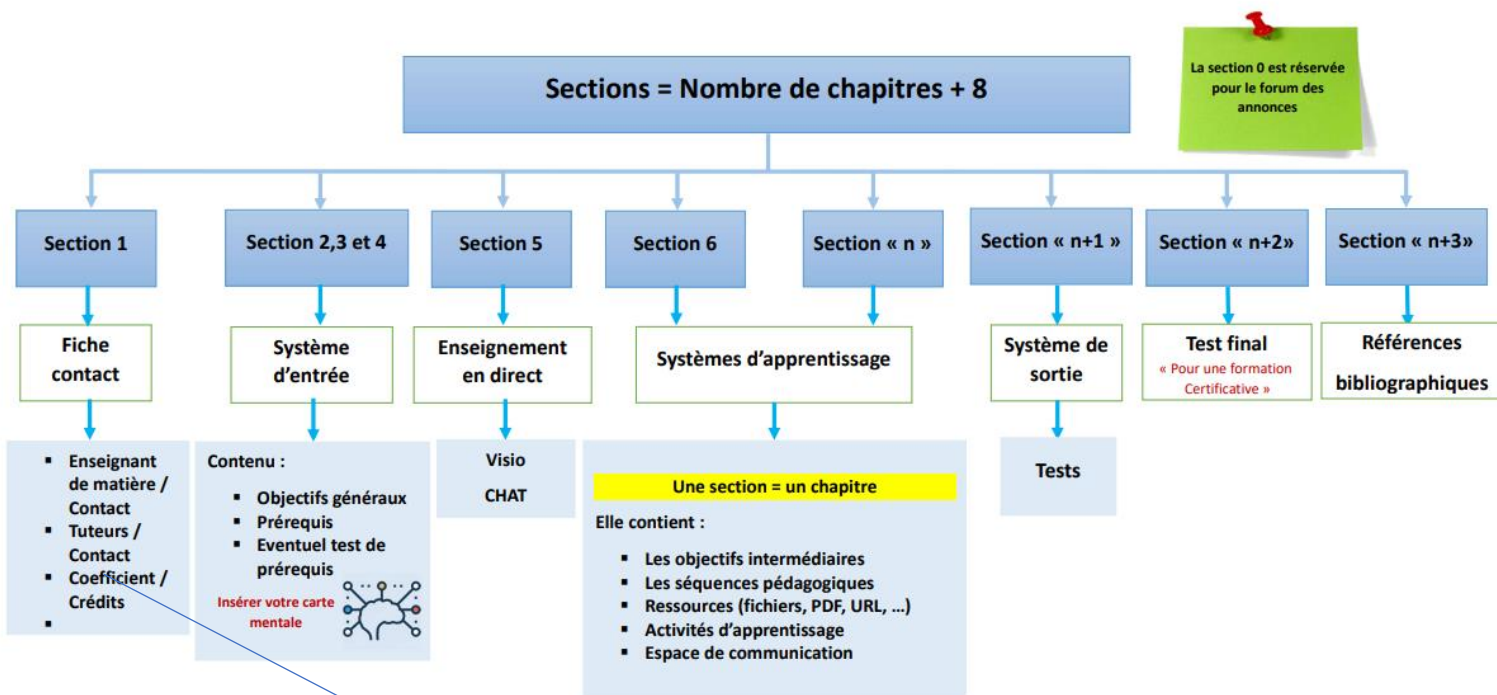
Sections = Nombre de chapitres + 8

La section 0 est réservée pour le forum des annonces

Section 1

Fiche contact

- Enseignant de matière / Contact
- Tuteurs / Contact
- Coefficient / Crédits
- 

Section 2,3 et 4

Système d'entrée

Contenu :

- Objectifs généraux
- Prérequis
- Eventuel test de prérequis

Insérer votre carte mentale

Section 5

Enseignement en direct

Visio

CHAT

Section 6

Section « n »

Systèmes d'apprentissage

Une section = un chapitre

Elle contient :

- Les objectifs intermédiaires
- Les séquences pédagogiques
- Ressources (fichiers, PDF, URL, …)
- Activités d'apprentissage
- Espace de communication

Section « n+1 »

Système de sortie

Tests

Section « n+2»

Test final

« Pour une formation Certificative »

Section « n+3»

Références bibliographiques